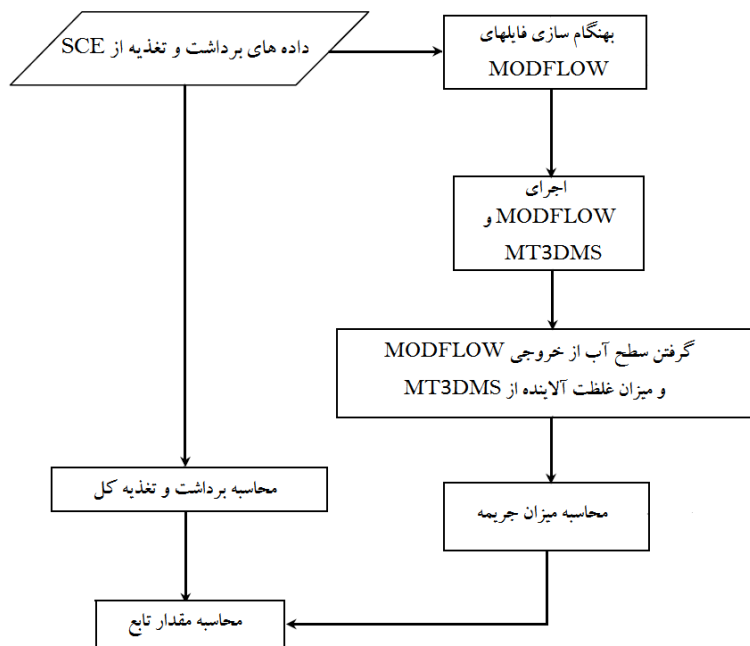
داده های برداشت و تغذیه از SCE

بهنگام سازی فایلهای MODFLOW

اجرای MODFLOW و MT3DMS

گرفتن سطح آب از خروجی MODFLOW و میزان غلظت آلاینده از MT3DMS

محاسبه برداشت و تغذیه کل

محاسبه میزان جریمه

محاسبه مقدار تابع